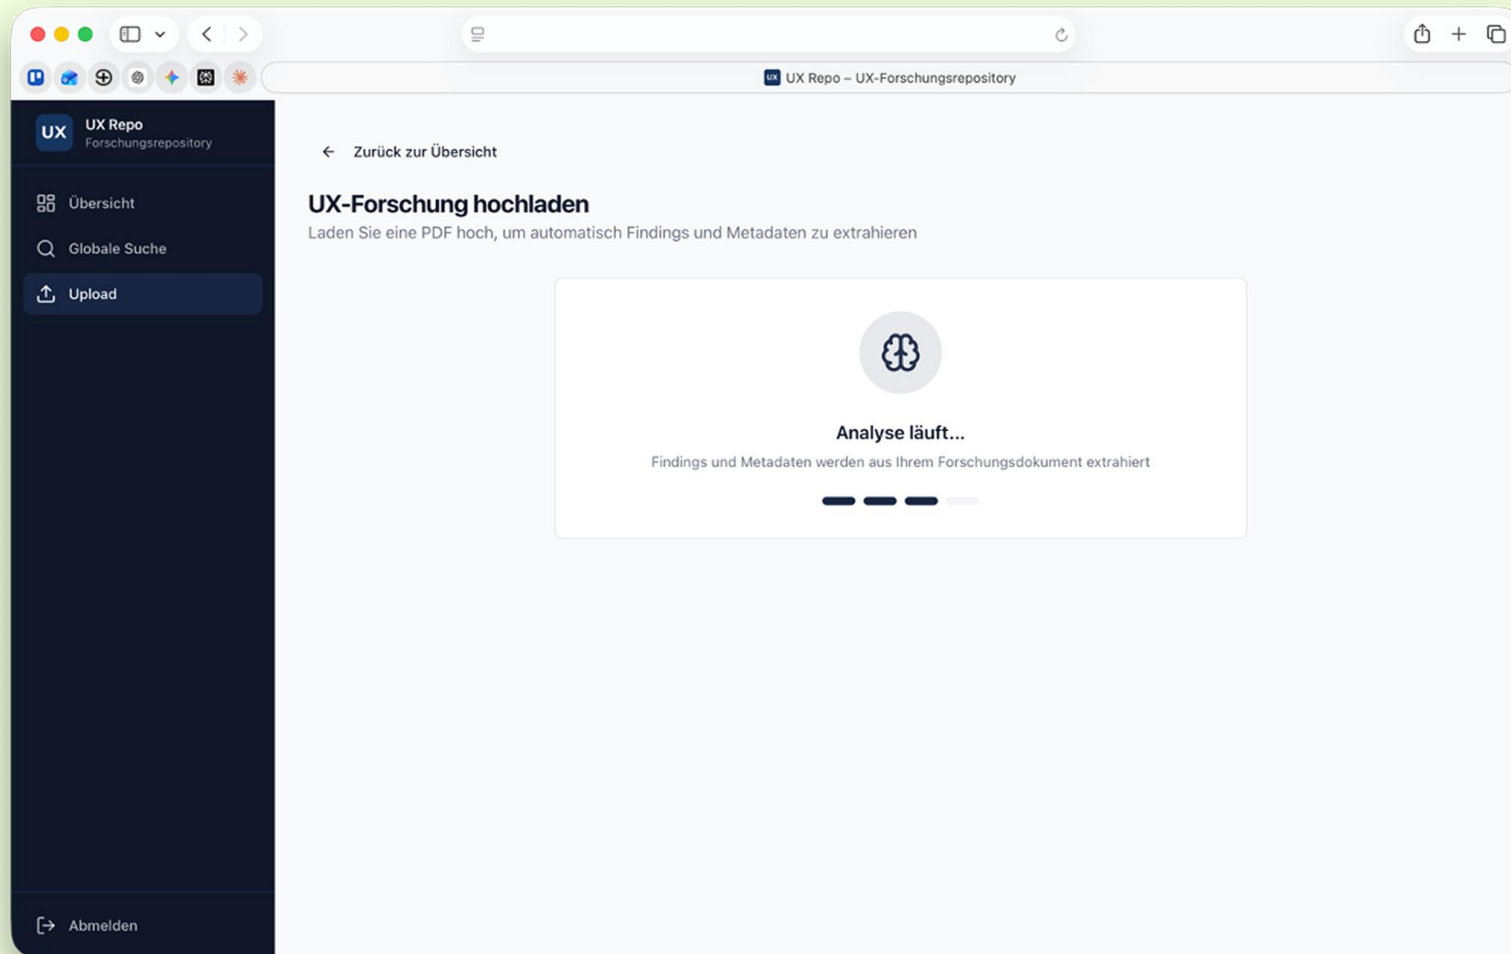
UX Repo – UX-Forschungsrepository

UX
UX Repo
Forschungsrepository

Übersicht
Globale Suche
Upload

Abmelden

← Zurück zur Übersicht

UX-Forschung hochladen
Laden Sie eine PDF hoch, um automatisch Findings und Metadaten zu extrahieren

Analyse läuft...
Findings und Metadaten werden aus Ihrem Forschungsdokument extrahiert